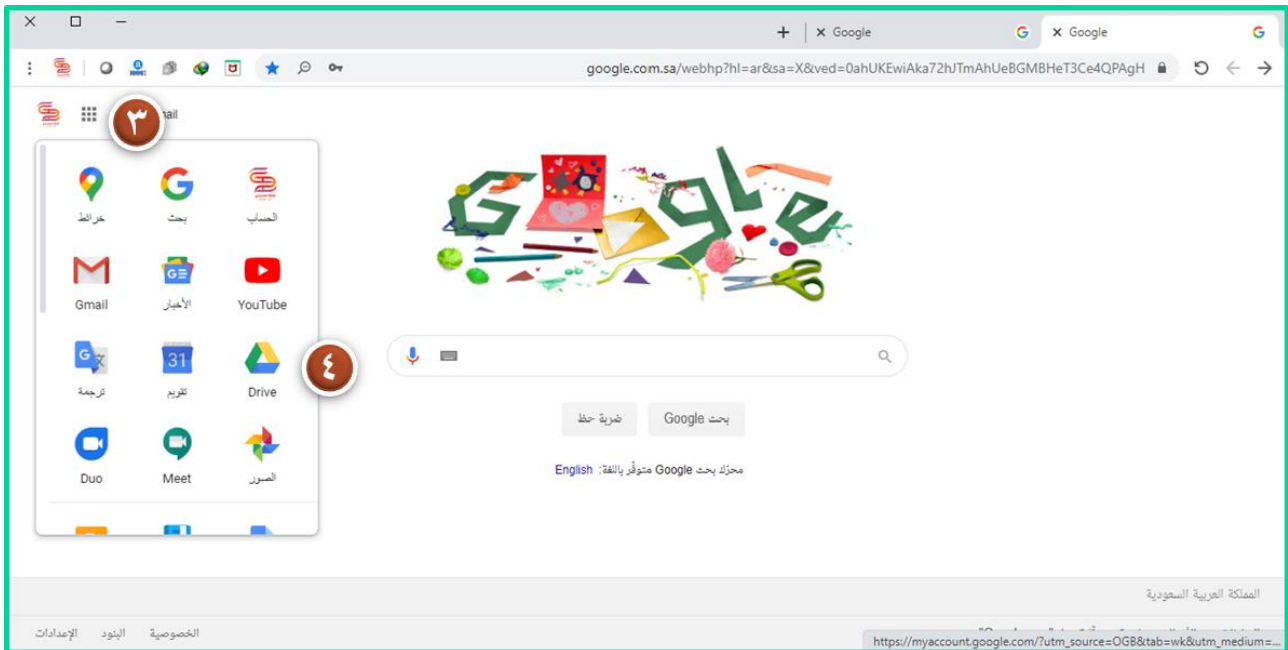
Google

Google

google.com.sa/webhp?hl=ar&sa=X&ved=0ahUKEwiAka72hJTmAhUeBGMBHeT3Ce4QPAgH

٣

ail

خرائط

بحث

الحساب

Gmail

الأخبار

YouTube

ترجمة

31

تقويم

Drive

٤

Duo

Meet

الصور

بحث Google

ضربة حظ

محرّك بحث Google متوفّر باللغة: English

المملكة العربية السعودية

الخصوصية

البنود

الإعدادات

https://myaccount.google.com/?utm_source=OGB&tab=wk&utm_medium=...